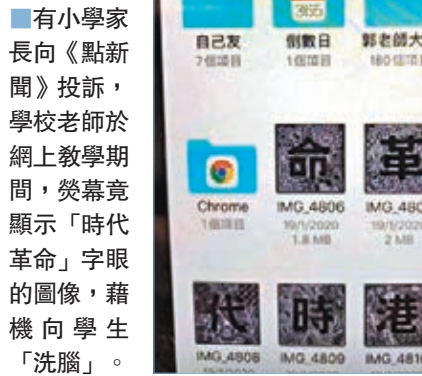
■有小學家長向《點新聞》投訴，學校老師於網上教學期間，熒幕竟顯示「時代革命」字眼的圖像，藉機向學生「洗腦」。

365

自己友
7個項目

倒數日
1個項目

郭老師大
180個項目

Chrome
1個項目

命
IMG_4806
19/1/2020
1.8 MB

革
IMG_480
19/1/202
2 MB

代
IMG_4808

時
IMG_4809

港
IMG_481